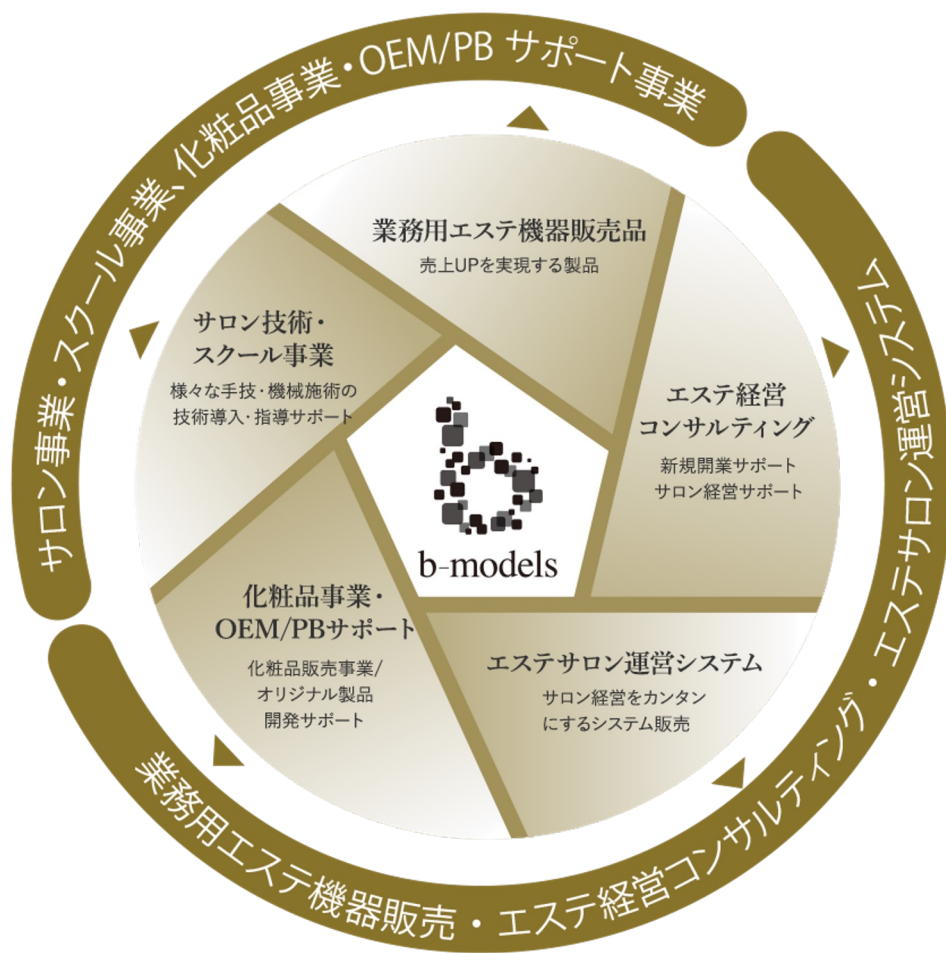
サロン事業・スクール事業、化粧品事業・OEM/PB サポート事業

エステ経営コンサルティング・エステサロン運営システム

業務用エステ機器販売・エステ経営コンサルティング

業務用エステ機器販売品
売上UPを実現する製品

サロン技術・
スクール事業
様々な手技・機械施術の
技術導入・指導サポート

エステ経営
コンサルティング
新規開業サポート
サロン経営サポート

b-models

化粧品事業・
OEM/PBサポート
化粧品販売事業/
オリジナル製品
開発サポート

エステサロン運営システム
サロン経営をカンタン
にするシステム販売